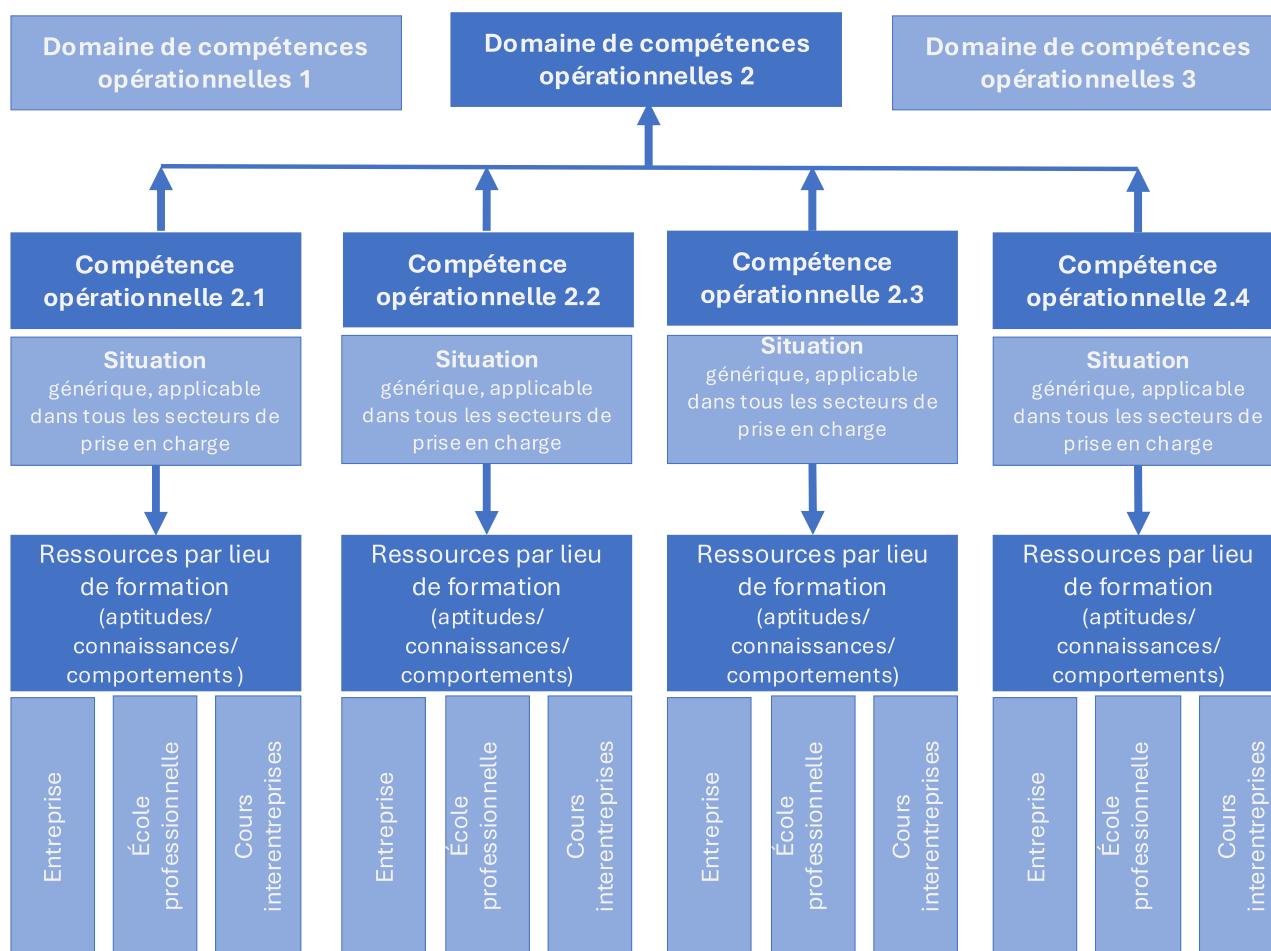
Domaine de compétences opérationnelles 1

Domaine de compétences opérationnelles 2

Domaine de compétences opérationnelles 3

Compétence opérationnelle 2.1

Situation
générique, applicable dans tous les secteurs de prise en charge

Ressources par lieu de formation
(aptitudes/ connaissances/ comportements )

Entreprise

École professionnelle

Cours interentreprises

Compétence opérationnelle 2.2

Situation
générique, applicable dans tous les secteurs de prise en charge

Ressources par lieu de formation
(aptitudes/ connaissances/ comportements)

Entreprise

École professionnelle

Cours interentreprises

Compétence opérationnelle 2.3

Situation
générique, applicable dans tous les secteurs de prise en charge

Ressources par lieu de formation
(aptitudes/ connaissances/ comportements)

Entreprise

École professionnelle

Cours interentreprises

Compétence opérationnelle 2.4

Situation
générique, applicable dans tous les secteurs de prise en charge

Ressources par lieu de formation
(aptitudes/ connaissances/ comportements)

Entreprise

École professionnelle

Cours interentreprises